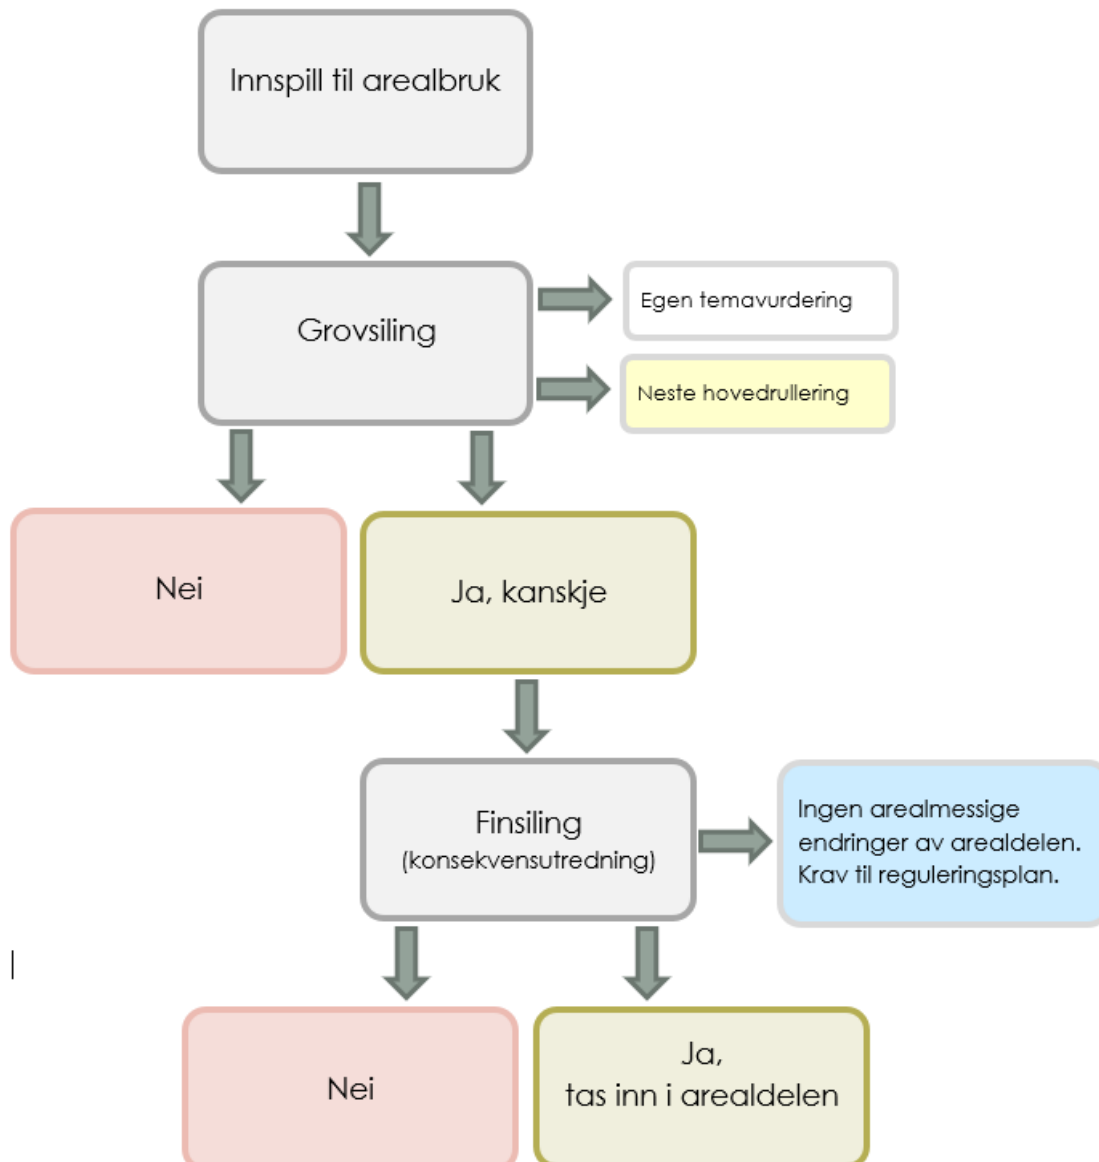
Innspill til arealbruk

Grovsiling

Egen temavurdering

Neste hovedrullering

Nei

Ja, kanskje

Finsiling
(konsekvensutredning)

Ingen arealmessige endringer av arealdelen. Krav til reguleringsplan.

Nei

Ja,
tas inn i arealdelen